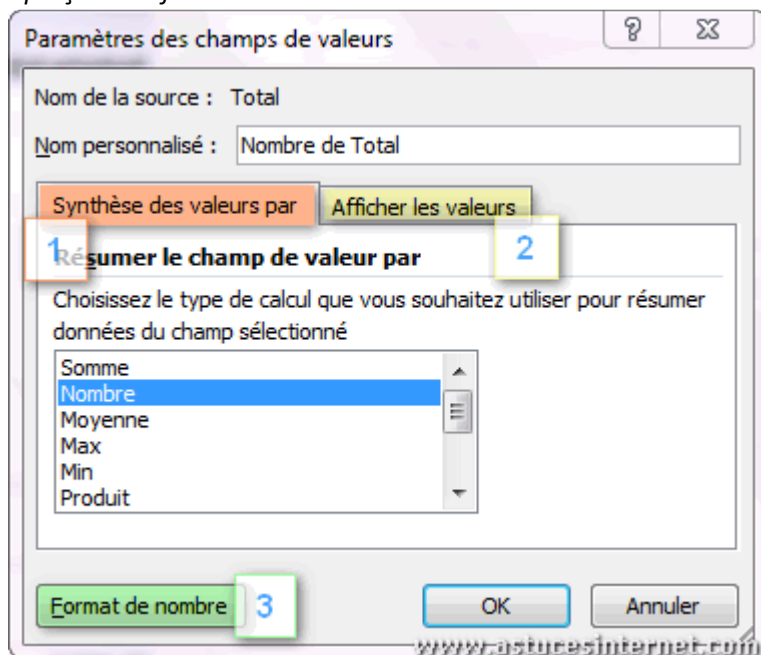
Paramètres des champs de valeurs

?

Nom de la source : Total

Nom personnalisé : Nombre de Total

Synthèse des valeurs par

Afficher les valeurs

1

2

Résumer le champ de valeur par

Choisissez le type de calcul que vous souhaitez utiliser pour résumer données du champ sélectionné

Somme
Nombre
Moyenne
Max
Min
Produit

Format de nombre

3

OK

Annuler

www.astucesinternet.com